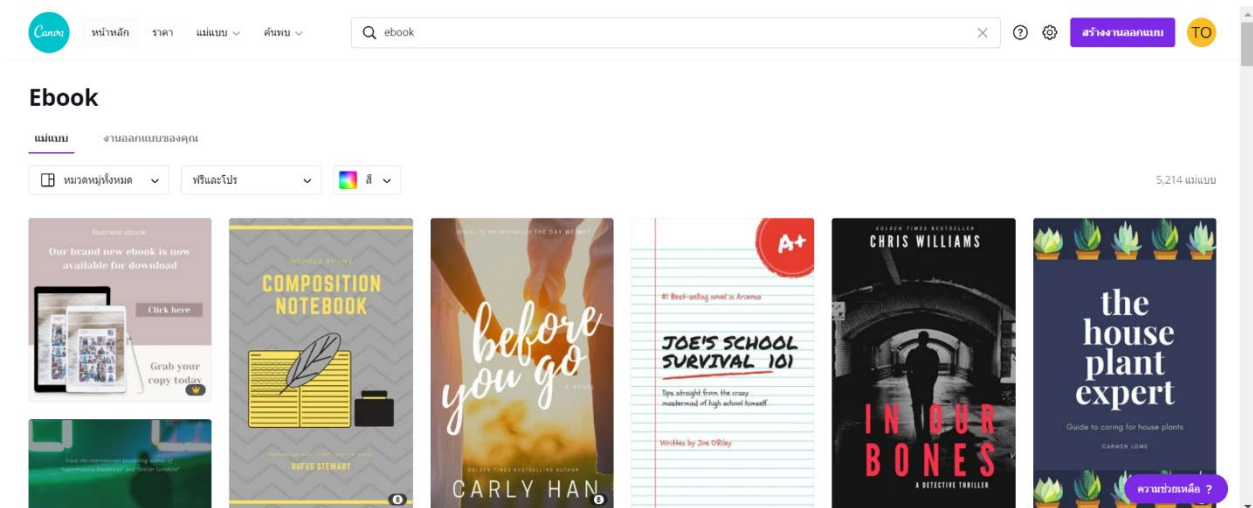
Canva หน้าหลัก ราคา แม่แบบ ค้นพบ

ebook

สร้างงานออกแบบ TO

Ebook

แม่แบบ งานออกแบบของคุณ

หมวดหมู่ทั้งหมด ฟรีและโปร สี

5,214 แม่แบบ

Business ebook
Our brand new ebook is now available for download
Click here
Grab your copy today

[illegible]
COMPOSITION NOTEBOOK
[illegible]
RUFUS STEWART

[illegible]
before you go
A NOVEL
GOLDEN TIMES BESTSELLING AUTHOR
CARLY HAN

A+
#1 Best-selling novel is Arama
JOE'S SCHOOL SURVIVAL 101
Tips straight from the crazy mastermind of high school himself
Written by Joe O'Riley

GOLDEN TIMES BESTSELLER
CHRIS WILLIAMS
IN OUR BONES
A DETECTIVE THRILLER

the house plant expert
Guide to caring for house plants
CARMEN LOWE

From the international bestselling author of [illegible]

ความช่วยเหลือ ?